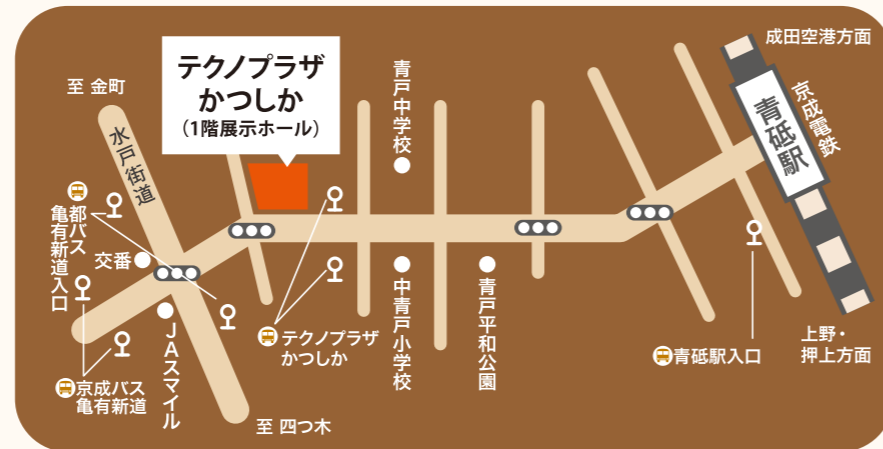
テクノプラザ
かつしか
（1階展示ホール）

至 金町
水戸街道
都バス
亀有新道入口
交番
京成バス
亀有新道
JAスマイル
至 四つ木
テクノプラザ
かつしか
青戸中学校
中青戸小学校
青戸平和公園
成田空港方面
京成電鉄
青砥駅
青砥駅入口
上野・
押上方面